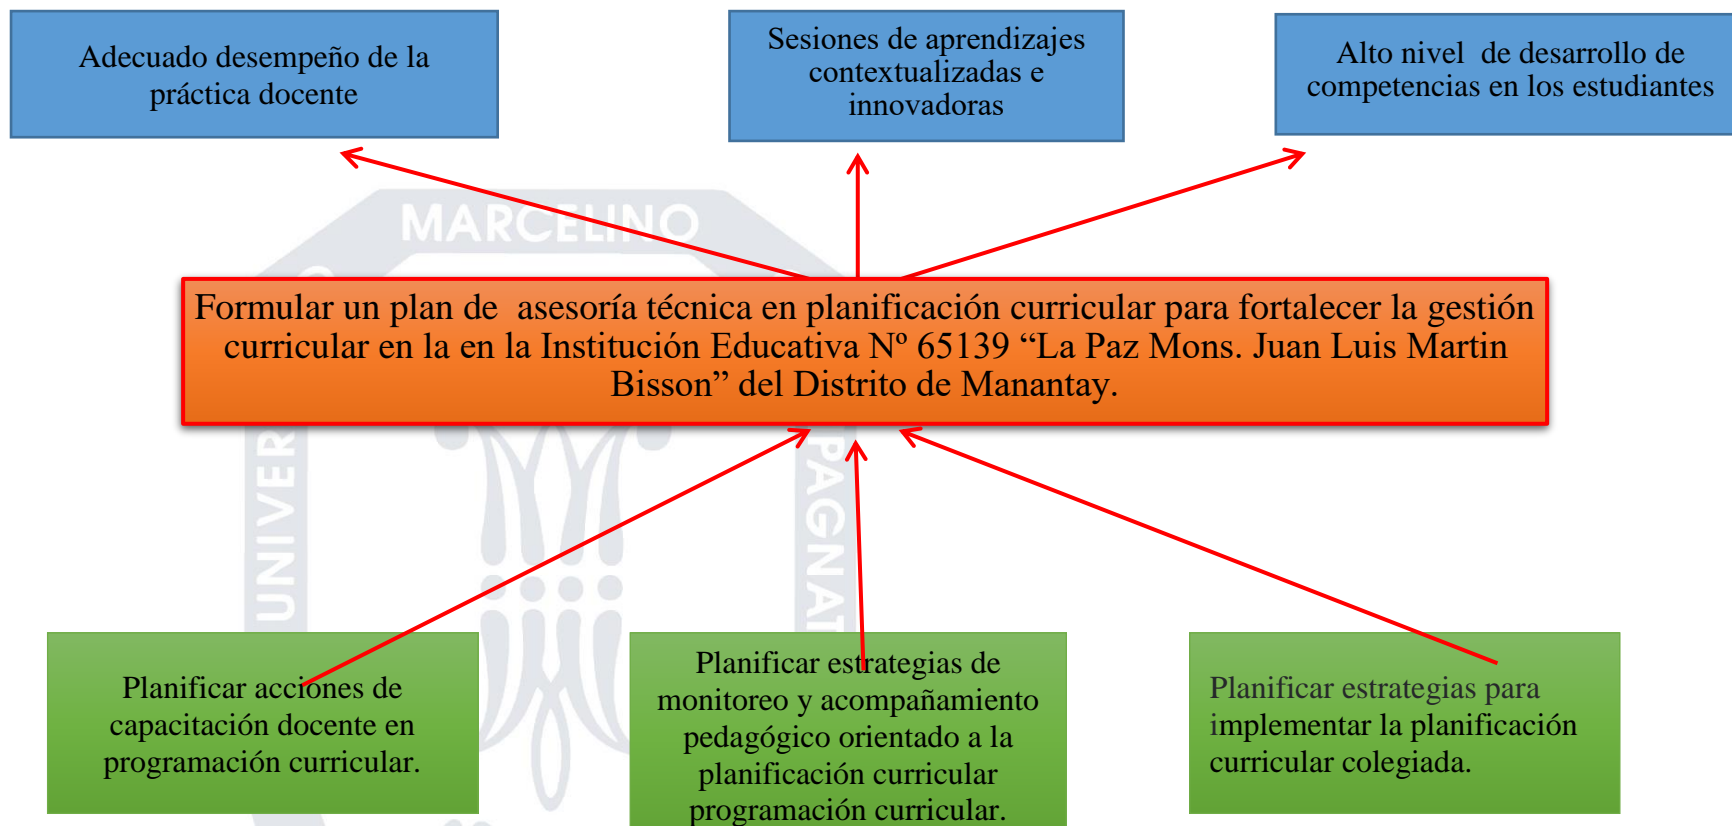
Adecuado desempeño de la práctica docente

Sesiones de aprendizajes contextualizadas e innovadoras

Alto nivel de desarrollo de competencias en los estudiantes

MARCELINO

Formular un plan de asesoría técnica en planificación curricular para fortalecer la gestión curricular en la en la Institución Educativa Nº 65139 “La Paz Mons. Juan Luis Martin Bisson” del Distrito de Manantay.

UNIVER

PAGNAT

Planificar acciones de capacitación docente en programación curricular.

Planificar estrategias de monitoreo y acompañamiento pedagógico orientado a la planificación curricular programación curricular.

Planificar estrategias para implementar la planificación curricular colegiada.